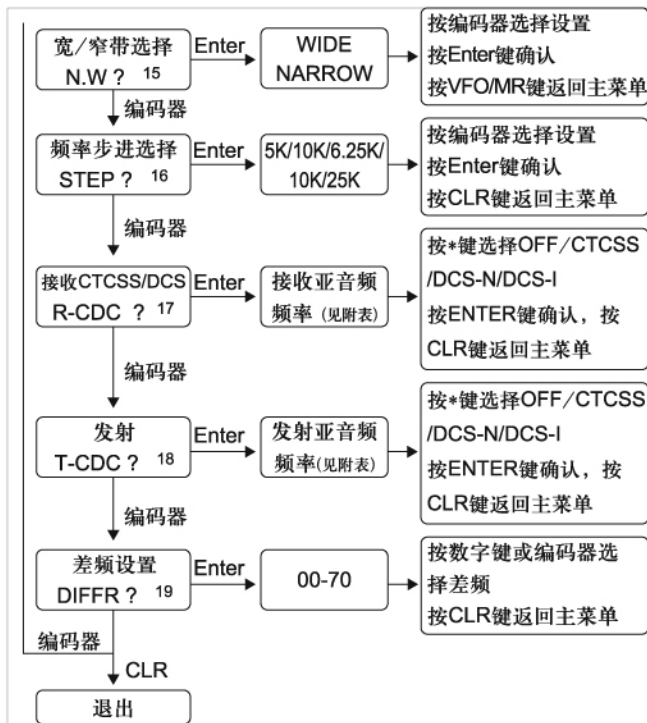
宽/窄带选择
N.W ? 15

Enter

WIDE
NARROW

按编码器选择设置
按Enter键确认
按VFO/MR键返回主菜单

编码器

频率步进选择
STEP ? 16

Enter

5K/10K/6.25K/
10K/25K

按编码器选择设置
按Enter键确认
按CLR键返回主菜单

编码器

接收CTCSS/DCS
R-CDC ? 17

Enter

接收亚音频
频率(见附表)

按*键选择OFF/CTCSS
/DCS-N/DCS-I
按ENTER键确认，按
CLR键返回主菜单

编码器

发射
T-CDC ? 18

Enter

发射亚音频
频率(见附表)

按*键选择OFF/CTCSS
/DCS-N/DCS-I
按ENTER键确认，按
CLR键返回主菜单

编码器

差频设置
DIFFR ? 19

Enter

00-70

按数字键或编码器选
择差频
按CLR键返回主菜单

编码器

CLR

退出